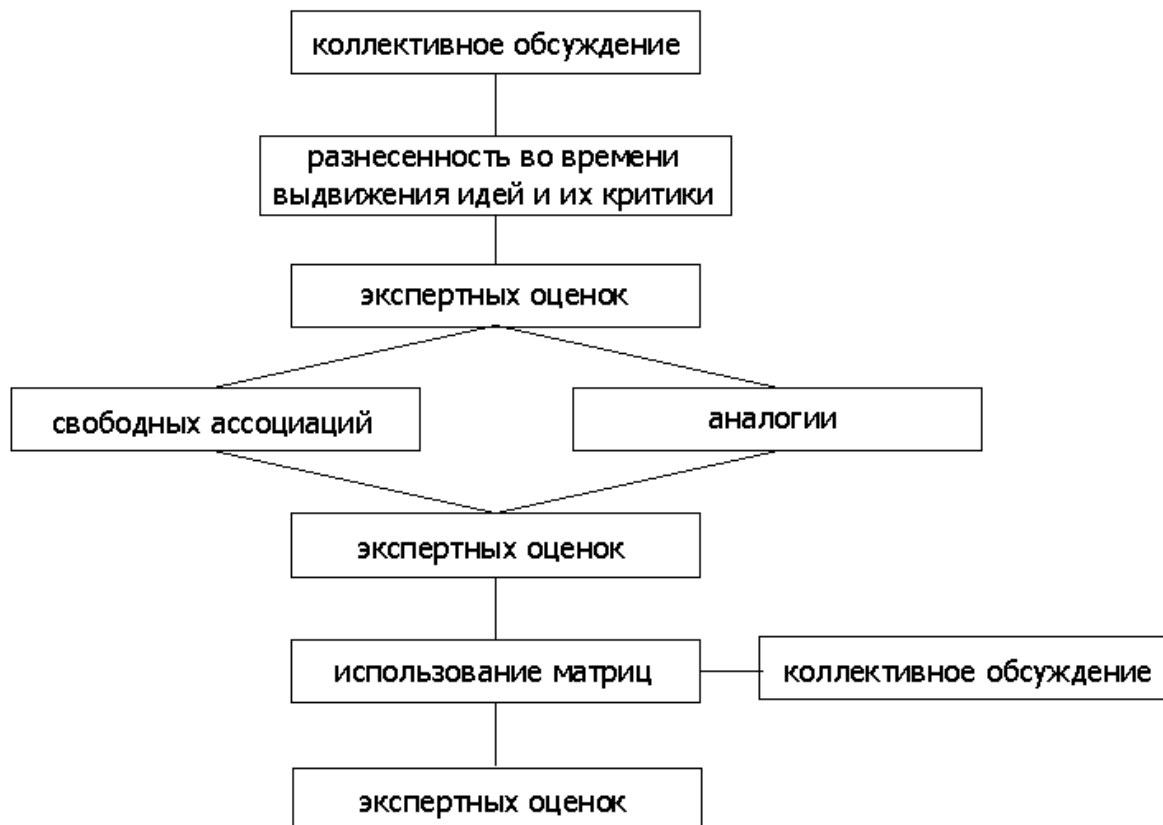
коллективное обсуждение

разнесенность во времени выдвижения идей и их критики

экспертных оценок

свободных ассоциаций

аналогии

экспертных оценок

использование матриц

коллективное обсуждение

экспертных оценок